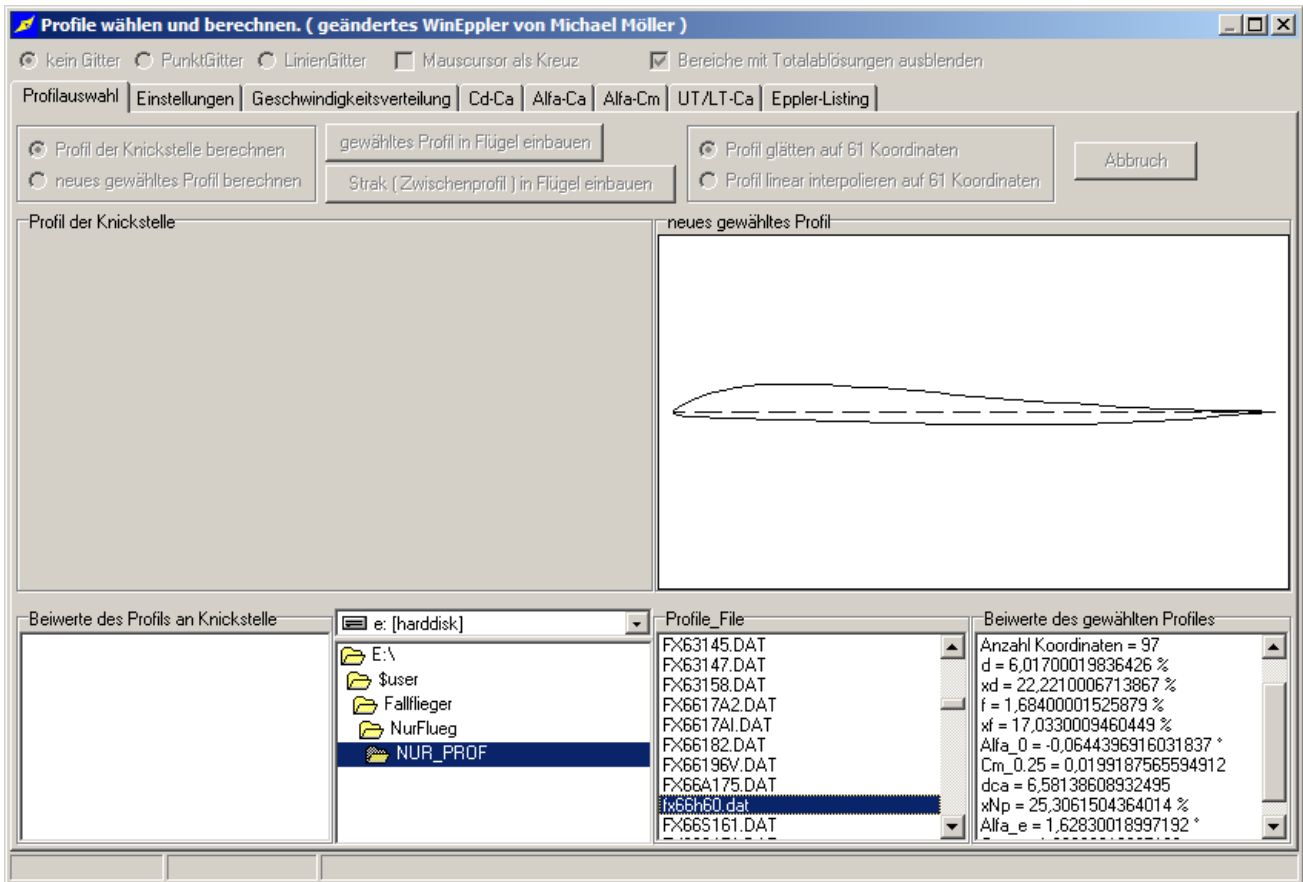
Profile wählen und berechnen. ( geändertes WinEppler von Michael Möller )

kein Gitter   PunktGitter   LinienGitter   Mauscursor als Kreuz   Bereiche mit Totalablösungen ausblenden

Profilauswahl | Einstellungen | Geschwindigkeitsverteilung | Cd-Ca | Alfa-Ca | Alfa-Cm | UT/LT-Ca | Eppler-Listing

Profil der Knickstelle berechnen
neues gewähltes Profil berechnen

gewähltes Profil in Flügel einbauen
Strak ( Zwischenprofil ) in Flügel einbauen

Profil glätten auf 61 Koordinaten
Profil linear interpolieren auf 61 Koordinaten

Abbruch

Profil der Knickstelle

neues gewähltes Profil

Beiwerte des Profils an Knickstelle

e: [harddisk]
E:\
$user
Fallflieger
NurFlueg
NUR_PROF

Profile_File
FX63145.DAT
FX63147.DAT
FX63158.DAT
FX6617A2.DAT
FX6617AI.DAT
FX66182.DAT
FX66196V.DAT
FX66A175.DAT
fx66h60.dat
FX66S161.DAT

Beiwerte des gewählten Profiles
Anzahl Koordinaten = 97
d = 6,01700019836426 %
xd = 22,2210006713867 %
f = 1,68400001525879 %
xf = 17,0330009460449 %
Alfa_0 = -0,0644396916031837 °
Cm_0.25 = 0,0199187565594912
dca = 6,58138608932495
xNp = 25,3061504364014 %
Alfa_e = 1,62830018997192 °